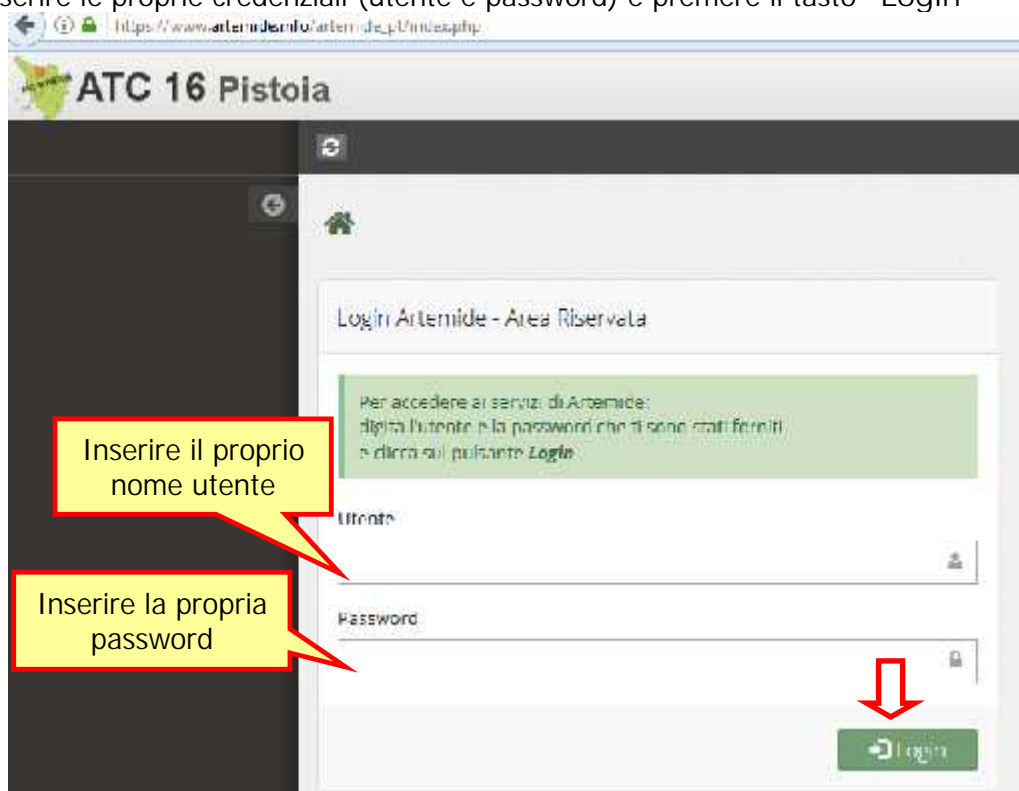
serire le proprie credenziali (utente e password) e premere il tasto "Login"

https://www.artemide.info/artemide_pt/index.php

ATC 16 Pistoia

Login Artemide - Area Riservata

Per accedere ai servizi di Artemide:
digita l'utente e la password che ti sono stati forniti
e clicca sul pulsante **Login**

Inserire il proprio nome utente

Utente

Inserire la propria password

Password

Login